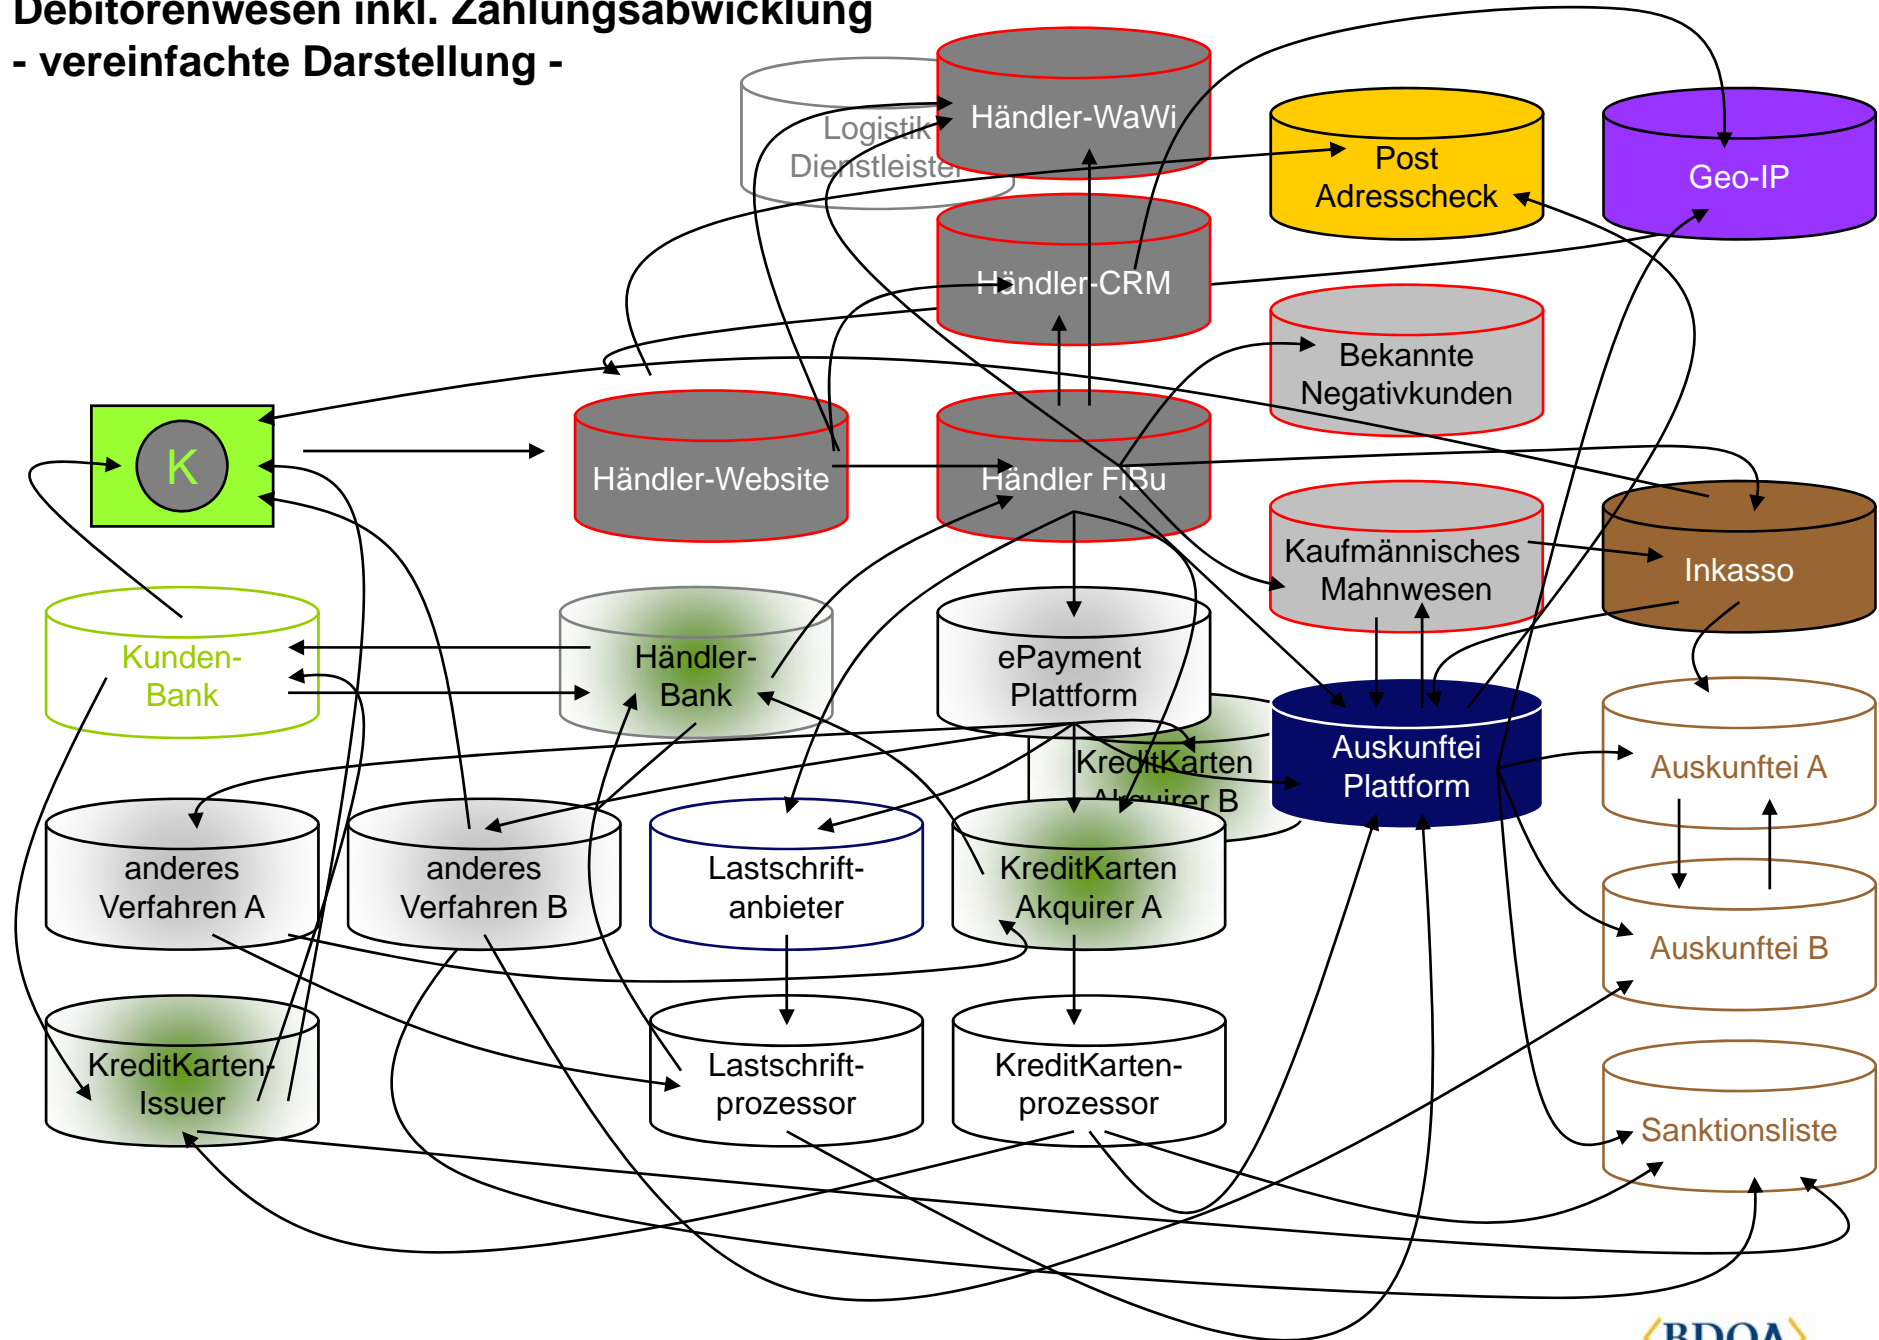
Debitorenwesen inkl. Zahlungsabwicklung
- vereinfachte Darstellung -

Logistik Dienstleister

Händler-WaWi

Post Adresscheck

Geo-IP

Händler-CRM

Bekannte Negativkunden

K

Händler-Website

Händler FiBu

Kaufmännisches Mahnwesen

Inkasso

Kunden-Bank

Händler-Bank

ePayment Plattform

KreditKarten Akquirer B

Auskunftei Plattform

Auskunftei A

anderes Verfahren A

anderes Verfahren B

Lastschrift-anbieter

KreditKarten Akquirer A

Auskunftei B

KreditKarten-Issuer

Lastschrift-prozessor

KreditKarten-prozessor

Sanktionsliste

BDOA